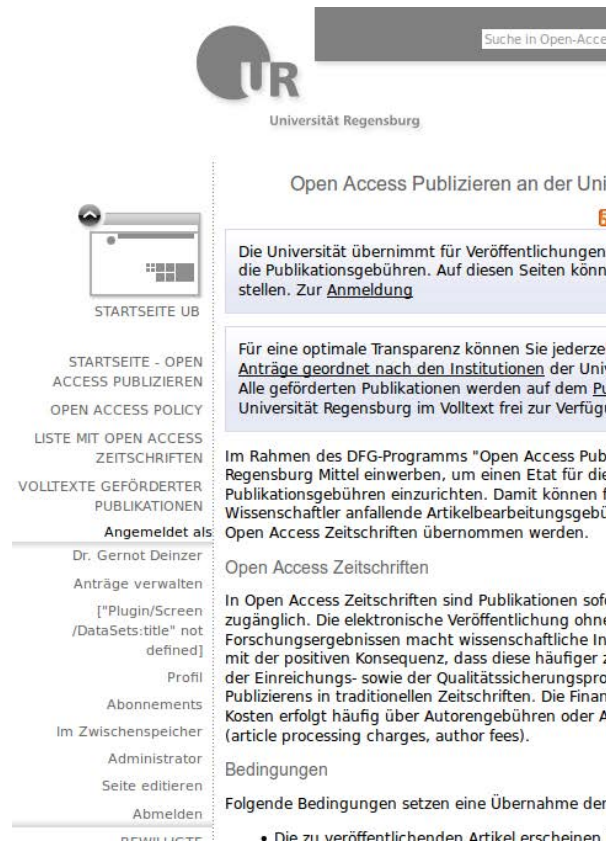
Suche in Open-Acce

UR

Universität Regensburg

STARTSEITE UB

STARTSEITE - OPEN ACCESS PUBLIZIEREN

OPEN ACCESS POLICY

LISTE MIT OPEN ACCESS ZEITSCHRIFTEN

VOLLTEXTE GEFÖRDERTER PUBLIKATIONEN

Angemeldet als

Dr. Gernot Deinzer

Anträge verwalten

["Plugin/Screen /DataSets:title" not defined]

Profil

Abonnements

Im Zwischenspeicher

Administrator

Seite editieren

Abmelden

BEWILLIGTE

Open Access Publizieren an der Uni

Die Universität übernimmt für Veröffentlichungen die Publikationsgebühren. Auf diesen Seiten könn stellen. Zur Anmeldung

Für eine optimale Transparenz können Sie jederze Anträge geordnet nach den Institutionen der Univ Alle geförderten Publikationen werden auf dem Pu Universität Regensburg im Volltext frei zur Verfügu

Im Rahmen des DFG-Programms "Open Access Pub Regensburg Mittel einwerben, um einen Etat für die Publikationsgebühren einzurichten. Damit können f Wissenschaftler anfallende Artikelbearbeitungsgebü Open Access Zeitschriften übernommen werden.

Open Access Zeitschriften

In Open Access Zeitschriften sind Publikationen sofo zugänglich. Die elektronische Veröffentlichung ohne Forschungsergebnissen macht wissenschaftliche In mit der positiven Konsequenz, dass diese häufiger z der Einreichungs- sowie der Qualitätssicherungspro Publizierens in traditionellen Zeitschriften. Die Finan Kosten erfolgt häufig über Autorengebühren oder A (article processing charges, author fees).

Bedingungen

Folgende Bedingungen setzen eine Übernahme der

• Die zu veröffentlichenden Artikel erscheinen